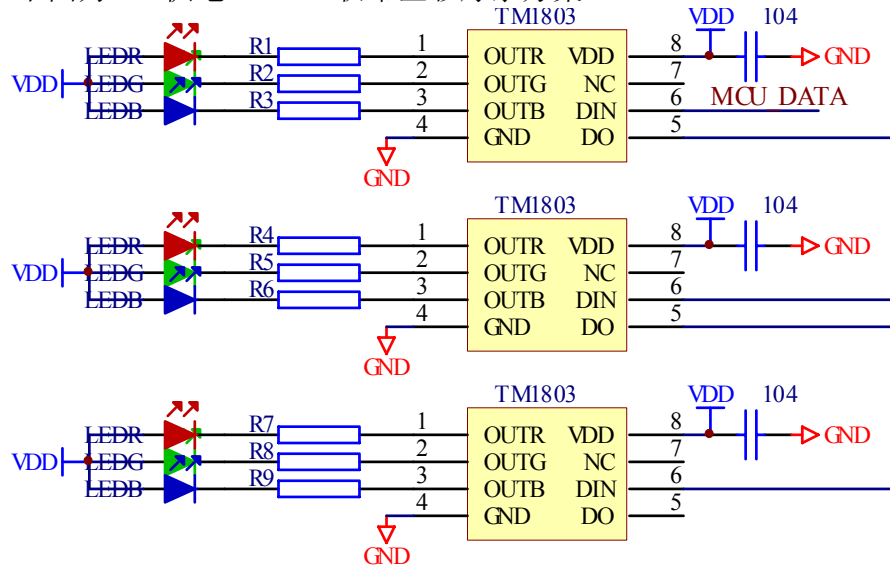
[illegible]

TM1803
VDD 104
LEDR R1 1 OUTR VDD 8
VDD LEDG R2 2 OUTG NC 7 GND
LEDB R3 3 OUTB DIN 6 MCU DATA
4 GND DO 5
GND

TM1803
VDD 104
LEDR R4 1 OUTR VDD 8
VDD LEDG R5 2 OUTG NC 7 GND
LEDB R6 3 OUTB DIN 6
4 GND DO 5
GND

TM1803
VDD 104
LEDR R7 1 OUTR VDD 8
VDD LEDG R8 2 OUTG NC 7 GND
LEDB R9 3 OUTB DIN 6
4 GND DO 5
GND